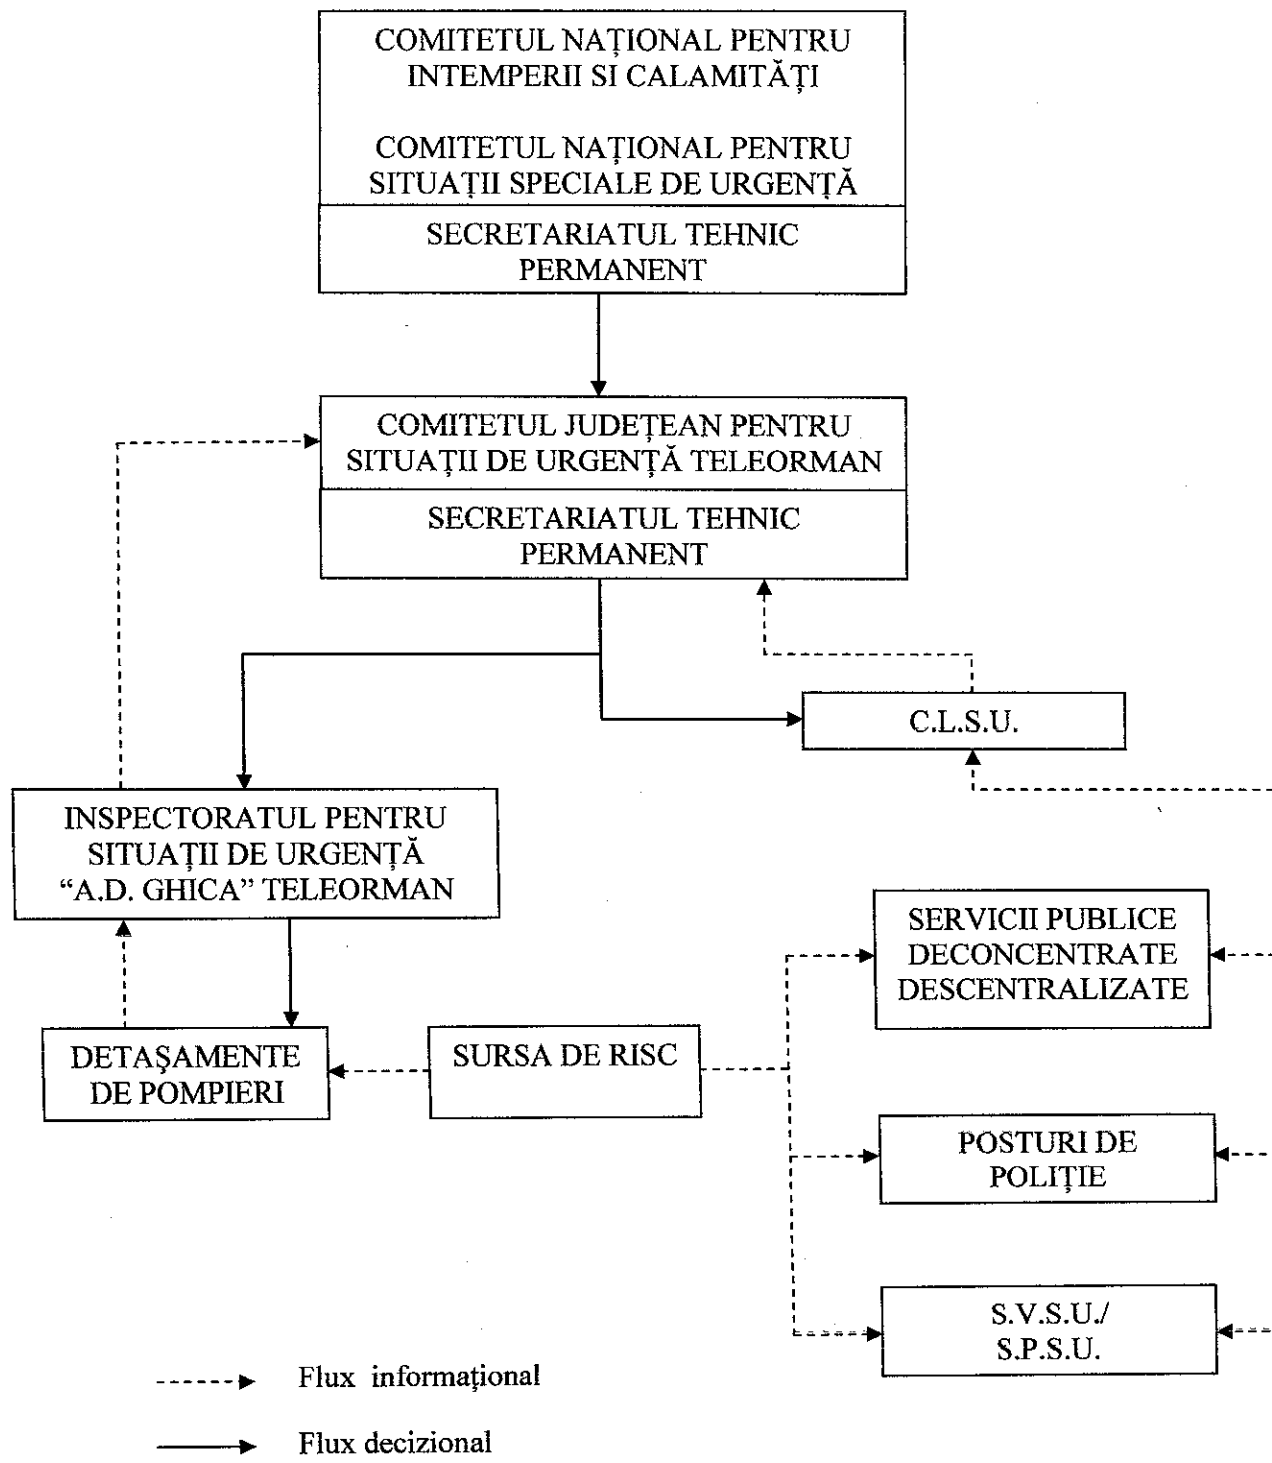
COMITETUL NAȚIONAL PENTRU INTEMPERII SI CALAMITĂȚI

COMITETUL NAȚIONAL PENTRU SITUAȚII SPECIALE DE URGENȚĂ

SECRETARIATUL TEHNIC PERMANENT

COMITETUL JUDEȚEAN PENTRU SITUAȚII DE URGENȚĂ TELEORMAN

SECRETARIATUL TEHNIC PERMANENT

C.L.S.U.

INSPECTORATUL PENTRU SITUAȚII DE URGENȚĂ "A.D. GHICA" TELEORMAN

SERVICII PUBLICE DECONCENTRATE DESCENTRALIZATE

DETAŞAMENTE DE POMPIERI

SURSA DE RISC

POSTURI DE POLIȚIE

S.V.S.U./ S.P.S.U.

Flux informațional

Flux decizional